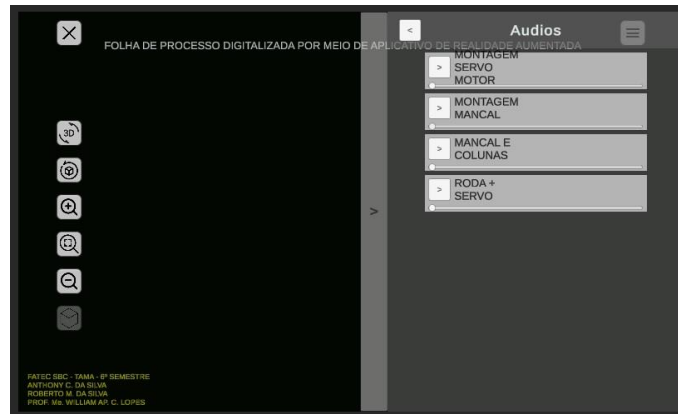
FOLHA DE PROCESSO DIGITALIZADA POR MEIO DE APLICATIVO DE REALIDADE AUMENTADA

3D

>

<

Audios

> MONTAGEM SERVO MOTOR

> MONTAGEM MANCAL

> MANCAL E COLUNAS

> RODA + SERVO

FATEC SBC - TAMA - 6º SEMESTRE
ANTHONY C. DA SILVA
ROBERTO M. DA SILVA
PROF. Ms. WILLIAM AP. C. LOPES